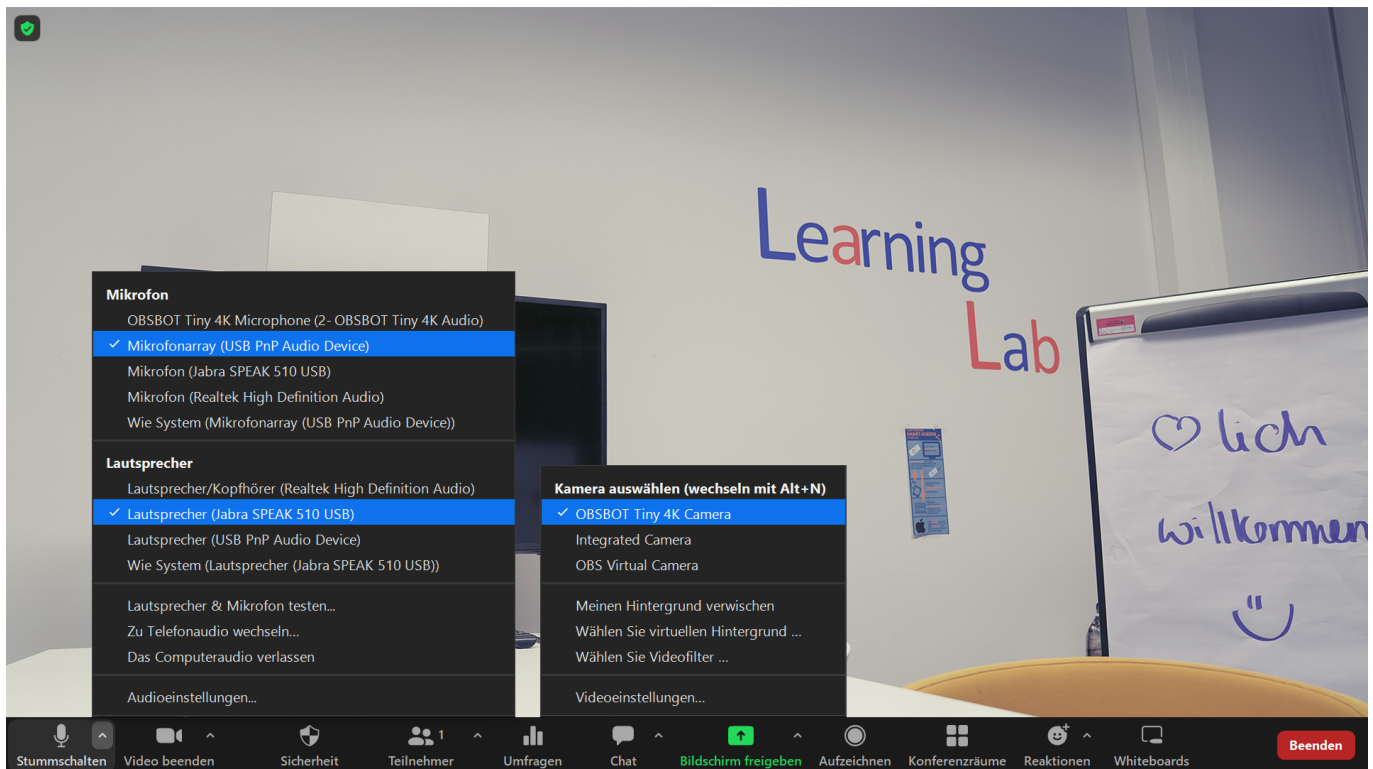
Learning Lab

♡ lich willkommen :)

Mikrofon
OBSBOT Tiny 4K Microphone (2- OBSBOT Tiny 4K Audio)
✓ Mikrofonarray (USB PnP Audio Device)
Mikrofon (Jabra SPEAK 510 USB)
Mikrofon (Realtek High Definition Audio)
Wie System (Mikrofonarray (USB PnP Audio Device))

Lautsprecher
Lautsprecher/Kopfhörer (Realtek High Definition Audio)
✓ Lautsprecher (Jabra SPEAK 510 USB)
Lautsprecher (USB PnP Audio Device)
Wie System (Lautsprecher (Jabra SPEAK 510 USB))

Lautsprecher & Mikrofon testen...
Zu Telefonaudio wechseln...
Das Computeraudio verlassen

Audioeinstellungen...

Kamera auswählen (wechseln mit Alt+N)
✓ OBSBOT Tiny 4K Camera
Integrated Camera
OBS Virtual Camera

Meinen Hintergrund verwischen
Wählen Sie virtuellen Hintergrund ...
Wählen Sie Videofilter ...

Videoeinstellungen...

Stummschalten
Video beenden
Sicherheit
1
Teilnehmer
Umfragen
Chat
Bildschirm freigeben
Aufzeichnen
Konferenzräume
Reaktionen
Whiteboards
Beenden